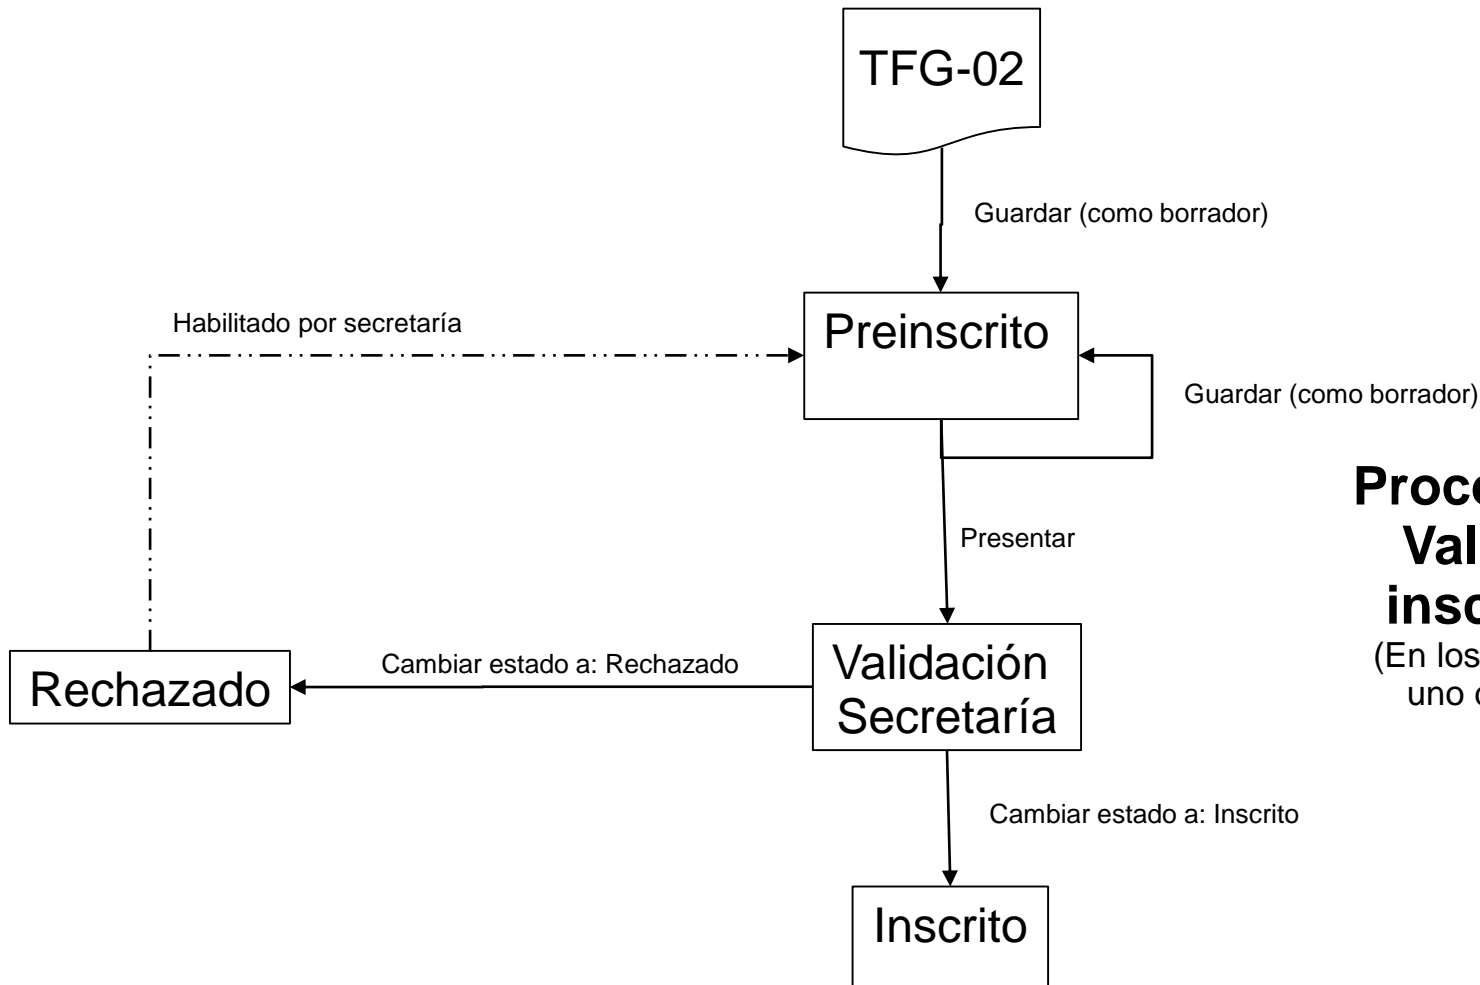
TFG-02

Guardar (como borrador)

Habilitado por secretaría

Preinscrito

Guardar (como borrador)

Proce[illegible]
Val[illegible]
insc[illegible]
(En los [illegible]
uno c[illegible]

Presentar

Rechazado

Cambiar estado a: Rechazado

Validación Secretaría

Cambiar estado a: Inscrito

Inscrito